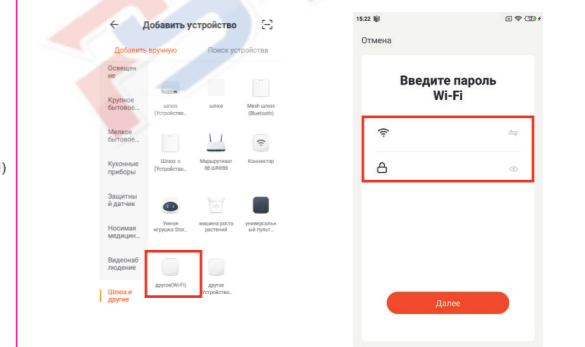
)

Добавить устройство

Добавить вручную Поиск устройства

Освещение

Крупное бытовое...

Мелкое бытовое...

Кухонные приборы

Защитный датчик

Носимая медицин...

Видеонаблюдение

Шлюз и другие

шлюз (Устройство...

шлюз

Mesh шлюз (Bluetooth)

Шлюз с (Устройство...

Маршрутизатор шлюза

Коннектор

Умная игрушка Stor...

машина роста растений

универсальный пульт...

другое(Wi-Fi)

другое устройство...

15:22

Отмена

Введите пароль Wi-Fi

Далее